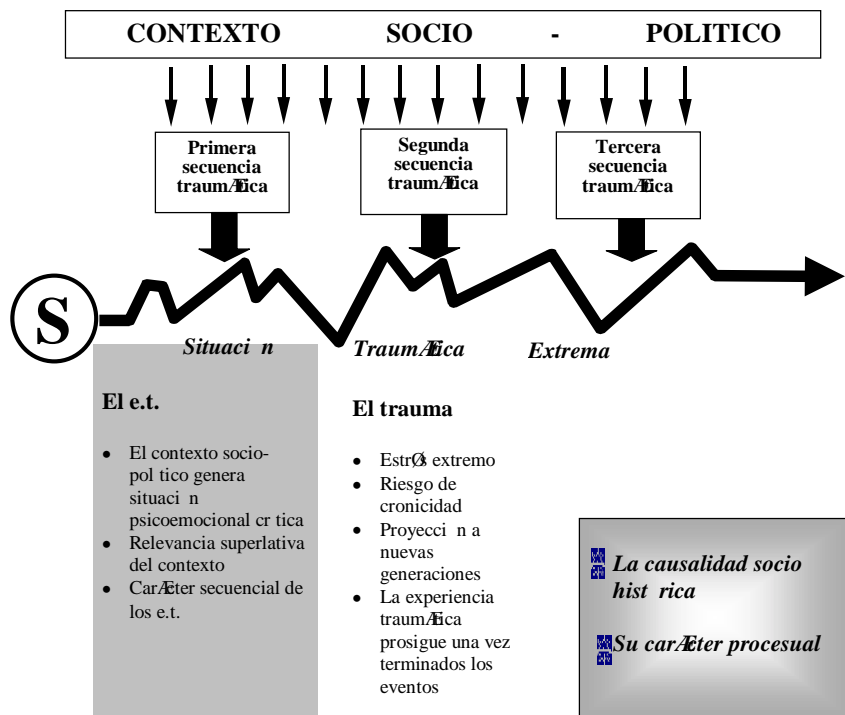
CONTEXTO SOCIO - POLITICO

Primera secuencia traumÆtica

Segunda secuencia traumÆtica

Tercera secuencia traumÆtica

S

Situaci n TraumÆtica Extrema

El e.t.

- El contexto socio-pol tico genera situaci n psicoemocional cr tica
- Relevancia superlativa del contexto
- CarÆcter secuencial de los e.t.

El trauma

- EstrØs extremo
- Riesgo de cronicidad
- Proyecci n a nuevas generaciones
- La experiencia traumÆtica prosigue una vez terminados los eventos

La causalidad socio hist rica

Su carÆcter procesual